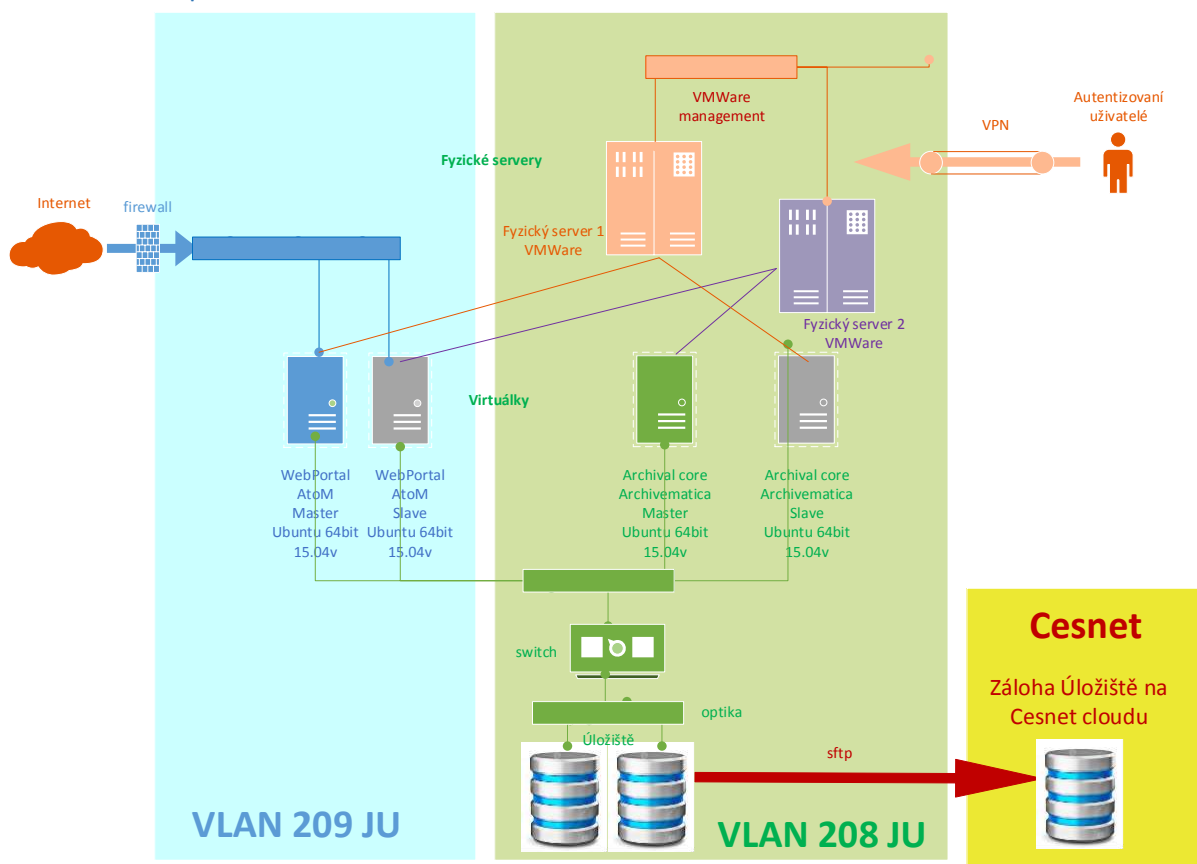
VMWare management

Autentizovaní uživatelé

VPN

Fyzické servery

Internet

firewall

Fyzický server 1 VMWare

Fyzický server 2 VMWare

Virtuálky

WebPortal AtoM Master Ubuntu 64bit 15.04v

WebPortal AtoM Slave Ubuntu 64bit 15.04v

Archival core Archivematica Master Ubuntu 64bit 15.04v

Archival core Archivematica Slave Ubuntu 64bit 15.04v

switch

optika

Úložiště

sftp

Cesnet

Záloha Úložiště na Cesnet cloudu

VLAN 209 JU

VLAN 208 JU